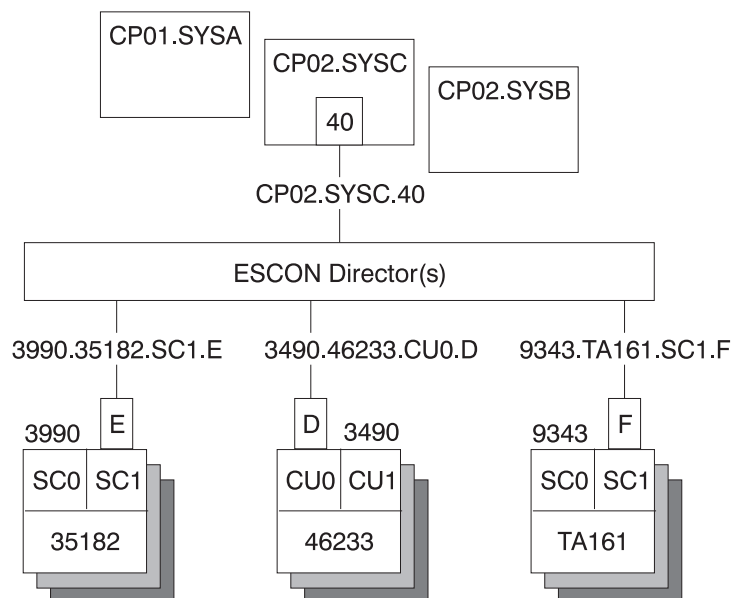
CP01.SYSA

CP02.SYSC

40

CP02.SYSB

CP02.SYSC.40

ESCON Director(s)

3990.35182.SC1.E

3490.46233.CU0.D

9343.TA161.SC1.F

3990

E

SC0

SC1

35182

D

3490

CU0

CU1

46233

9343

F

SC0

SC1

TA161